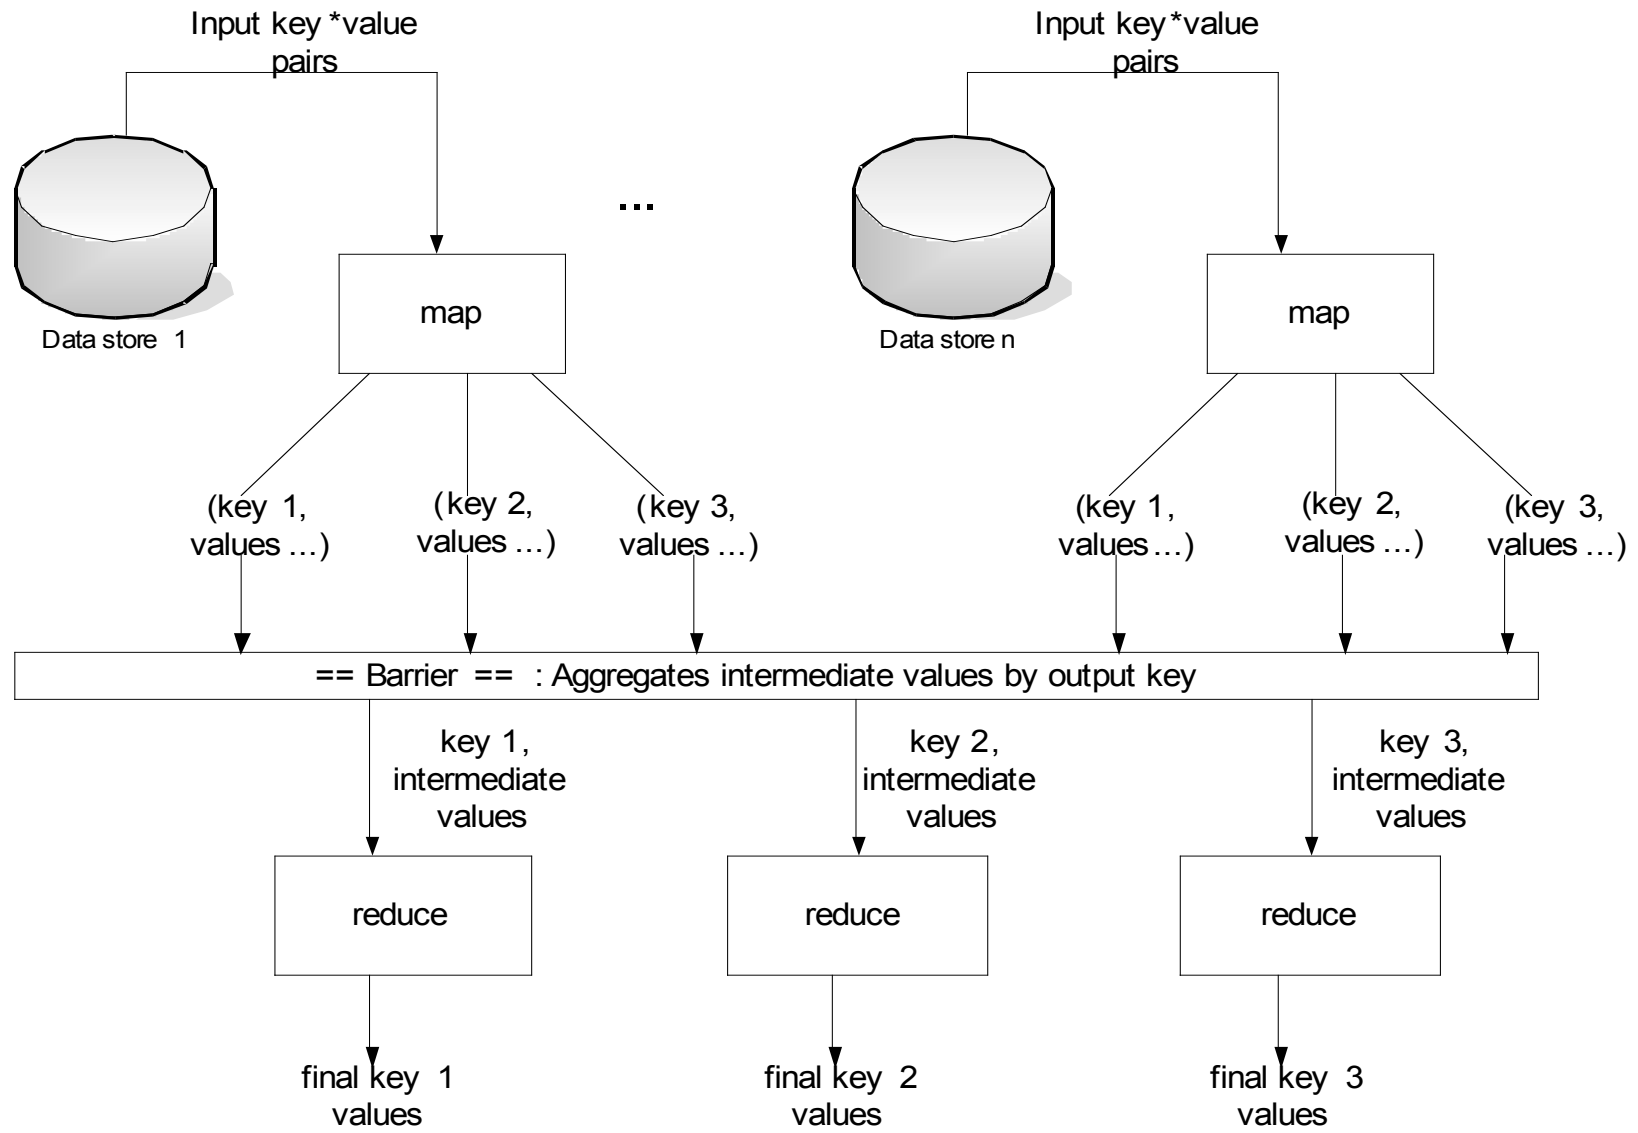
Input key *value pairs

Input key*value pairs

...

Data store 1

map

Data store n

map

(key 1, values ...)

(key 2, values ...)

(key 3, values ...)

(key 1, values ...)

(key 2, values ...)

(key 3, values ...)

== Barrier == : Aggregates intermediate values by output key

key 1, intermediate values

key 2, intermediate values

key 3, intermediate values

reduce

reduce

reduce

final key 1 values

final key 2 values

final key 3 values